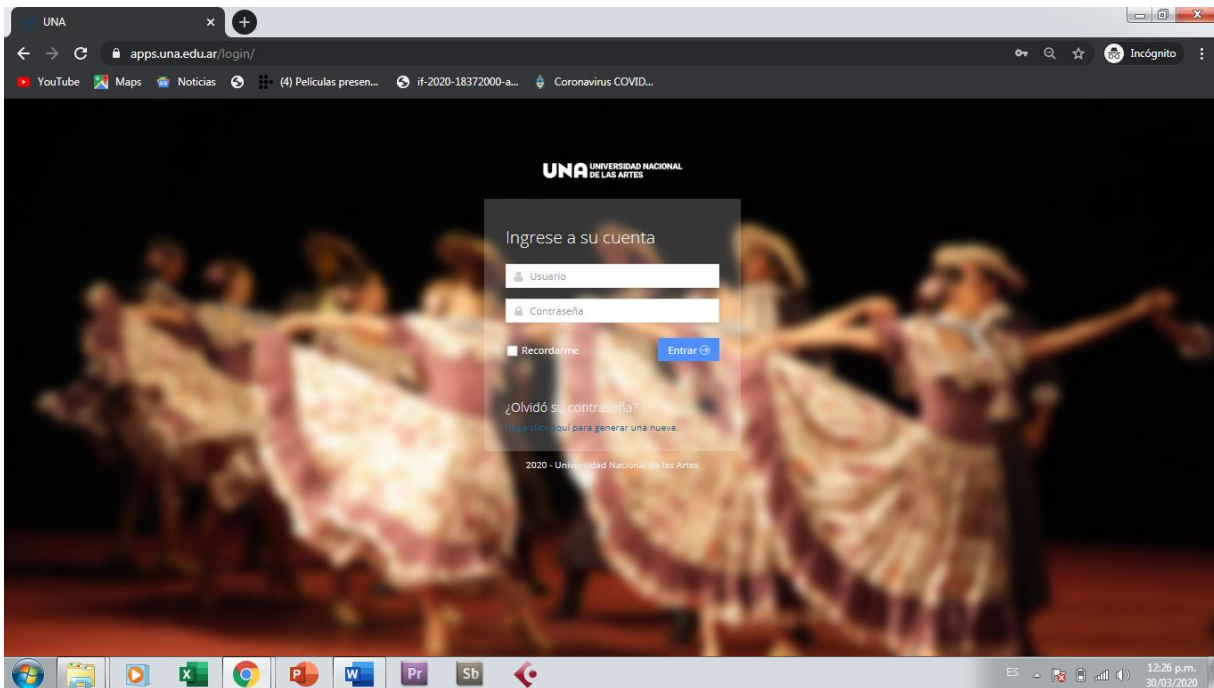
UNA

apps.una.edu.ar/login/

Incógnito

YouTube Maps Noticias (4) Películas presen... if-2020-18372000-a... Coronavirus COVID...

UNA UNIVERSIDAD NACIONAL DE LAS ARTES

Ingrese a su cuenta

Usuario

Contraseña

Recordarme

Entrar

¿Olvidó su contraseña?

Haga click aquí para generar una nueva.

2020 - Universidad Nacional de las Artes

ES

12:26 p.m.
30/03/2020